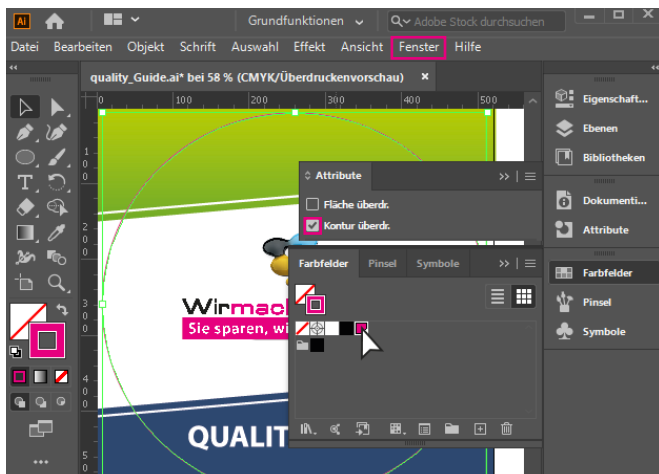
Ai
Grundfunktionen
Adobe Stock durchsuchen
Datei Bearbeiten Objekt Schrift Auswahl Effekt Ansicht Fenster Hilfe
quality_Guide.ai* bei 58 % (CMYK/Überdruckenvorschau) ×
0 100 200 300 400 500
Attribute
Fläche überdr.
Kontur überdr.
Farbfelder Pinsel Symbole
Wirmach
Sie sparen, wi
QUALIT
Eigenschaft...
Ebenen
Bibliotheken
Dokumenti...
Attribute
Farbfelder
Pinsel
Symbole